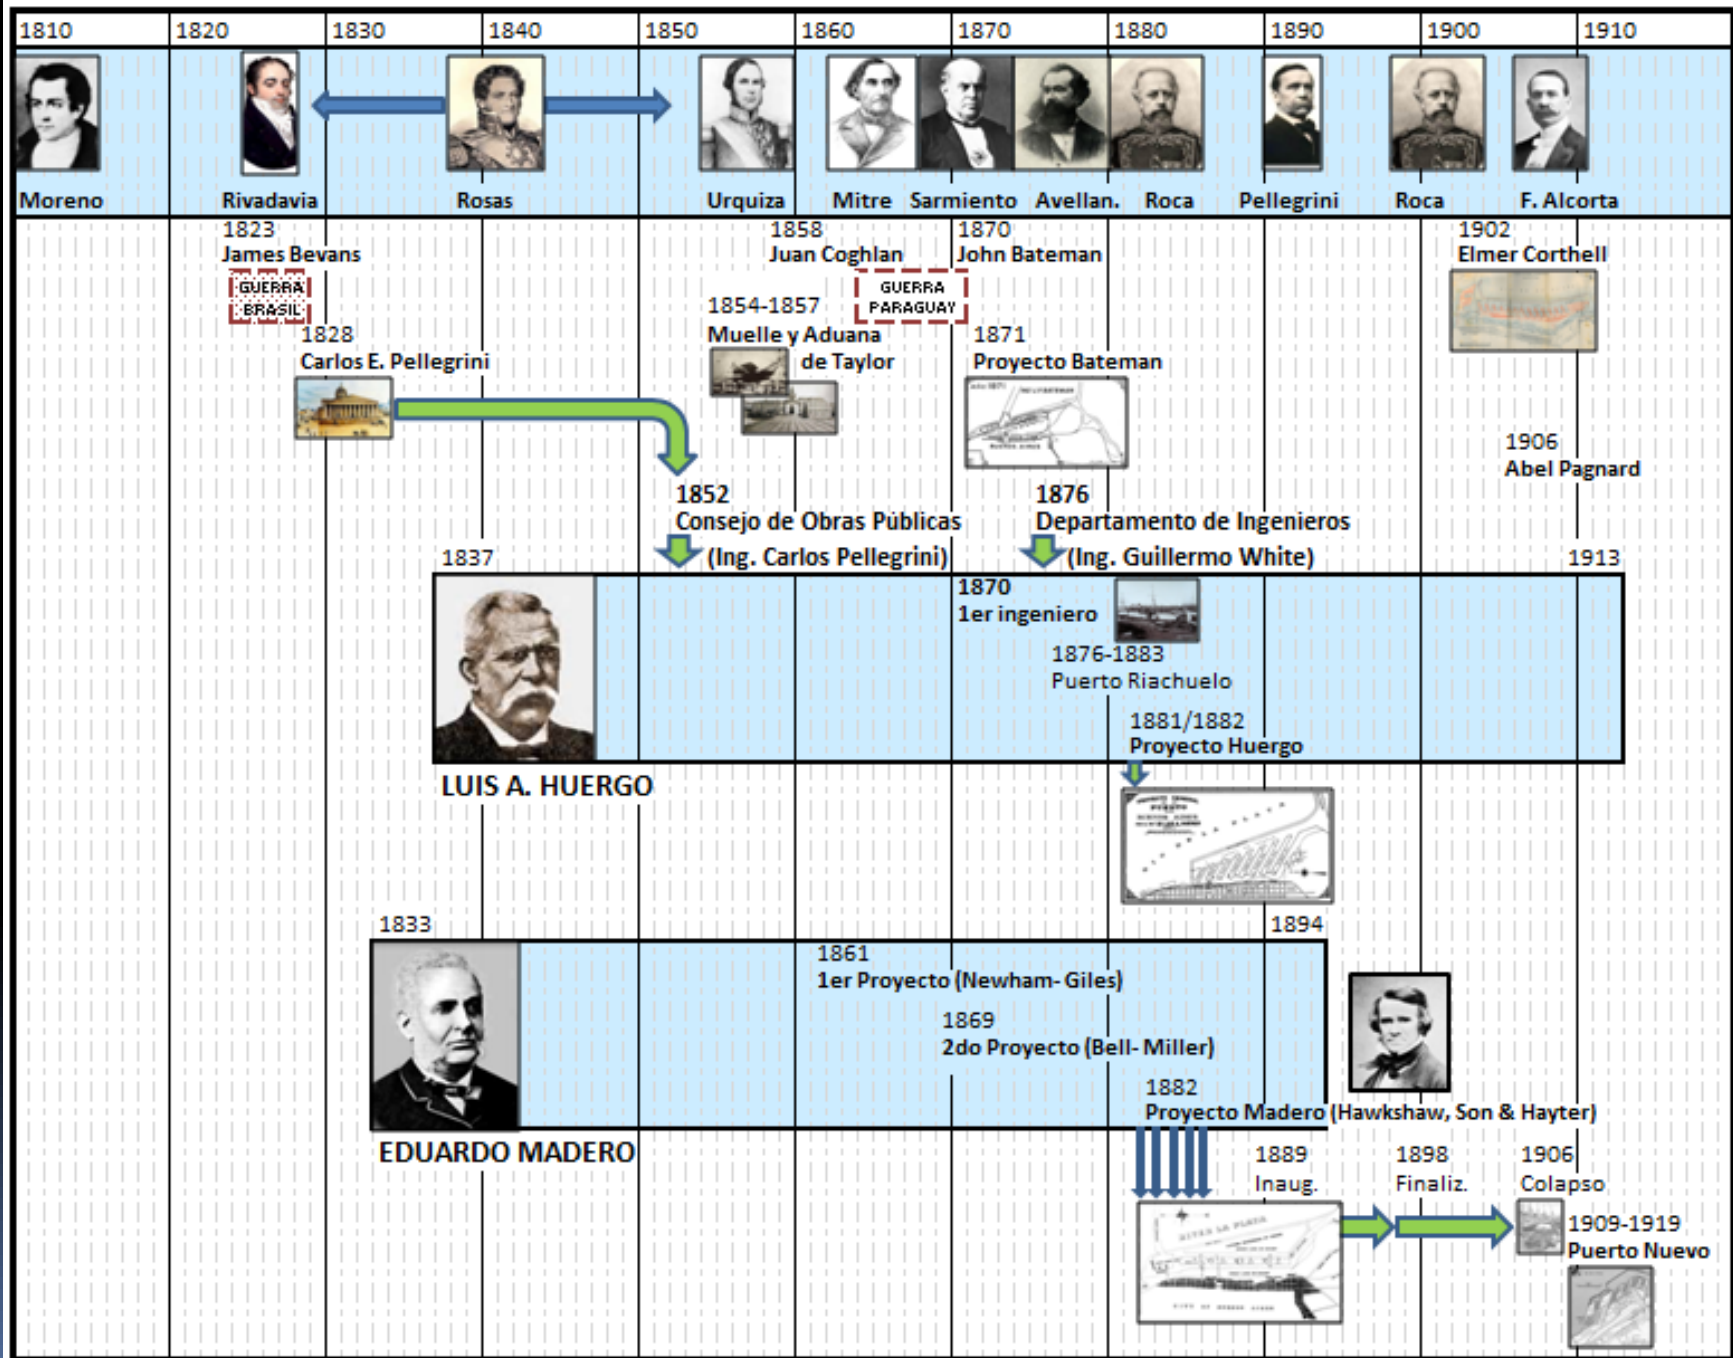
1810 1820 1830 1840 1850 1860 1870 1880 1890 1900 1910

Moreno Rivadavia Rosas Urquiza Mitre Sarmiento Avellan. Roca Pellegrini Roca F. Alcorta

1823
James Bevans

GUERRA BRASIL

1828
Carlos E. Pellegrini

1858
Juan Coghlan

GUERRA PARAGUAY

1854-1857
Muelle y Aduana de Taylor

1870
John Bateman

1871
Proyecto Bateman

1902
Elmer Corthell

1906
Abel Pagnard

1852
Consejo de Obras Públicas
(Ing. Carlos Pellegrini)

1876
Departamento de Ingenieros
(Ing. Guillermo White)

1837

1913

1870
1er ingeniero

1876-1883
Puerto Riachuelo

1881/1882
Proyecto Huergo

LUIS A. HUERGO

1833

1894

1861
1er Proyecto (Newham- Giles)

1869
2do Proyecto (Bell- Miller)

1882
Proyecto Madero (Hawkshaw, Son & Hayter)

EDUARDO MADERO

1889
Inaug.

1898
Finaliz.

1906
Colapso

1909-1919
Puerto Nuevo